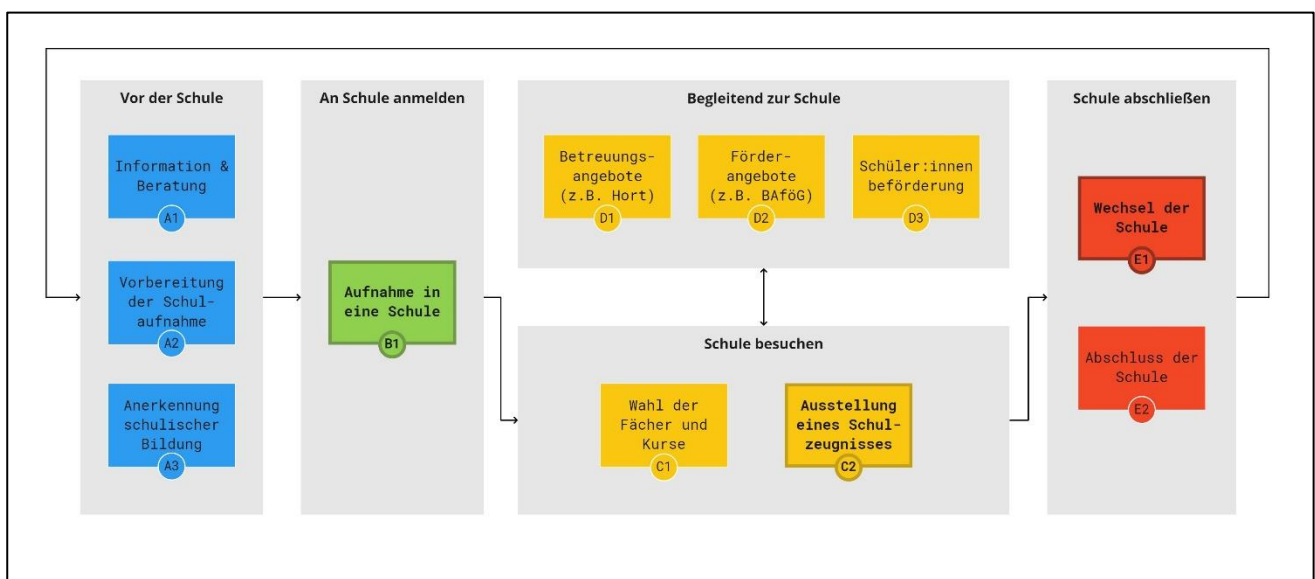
Vor der Schule

Information & Beratung
A1

Vorbereitung der Schulaufnahme
A2

Anerkennung schulischer Bildung
A3

An Schule anmelden

Aufnahme in eine Schule
B1

Begleitend zur Schule

Betreuungsangebote (z.B. Hort)
D1

Förderangebote (z.B. BAföG)
D2

Schüler:innen beförderung
D3

Schule besuchen

Wahl der Fächer und Kurse
C1

Ausstellung eines Schulzeugnisses
C2

Schule abschließen

Wechsel der Schule
E1

Abschluss der Schule
E2